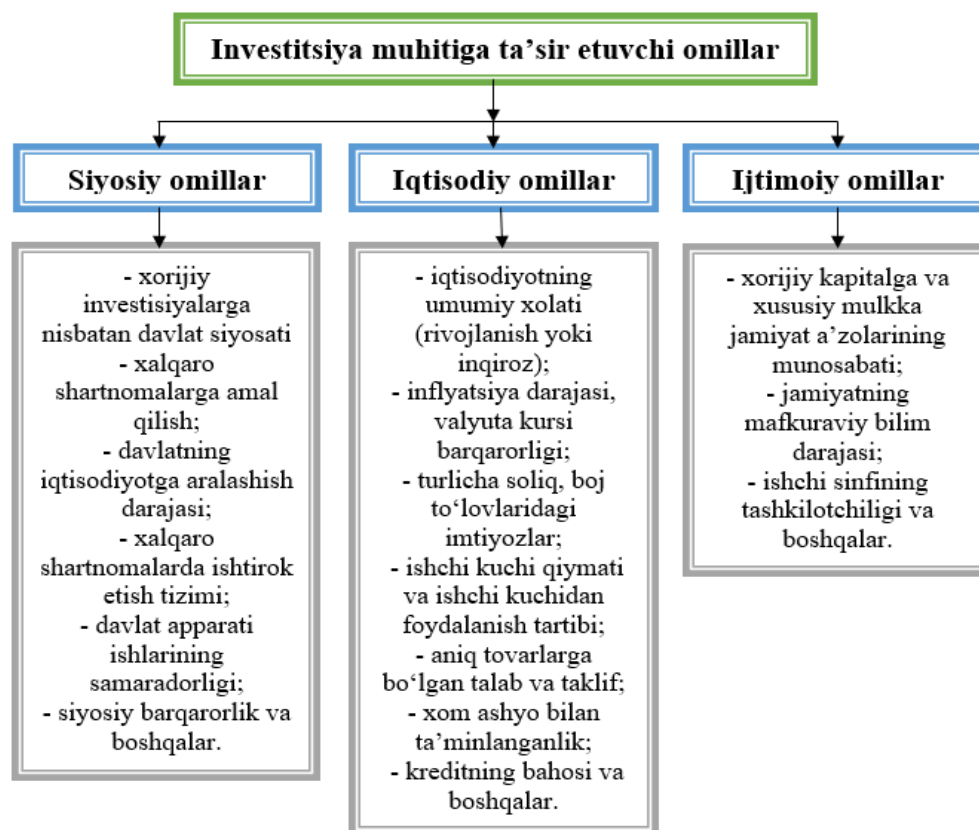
Investitsiya muhitiga ta’sir etuvchi omillar

Siyosiy omillar

- xorijiy investisiyalarga nisbatan davlat siyosati
- xalqaro shartnomalarga amal qilish;
- davlatning iqtisodiyotga aralashish darajasi;
- xalqaro shartnomalarda ishtirok etish tizimi;
- davlat apparati ishlarining samaradorligi;
- siyosiy barqarorlik va boshqalar.

Iqtisodiy omillar

- iqtisodiyotning umumiy xolati (rivojlanish yoki inqiroz);
- inflyatsiya darajasi, valyuta kursi barqarorligi;
- turlicha soliq, boj to‘lovlaridagi imtiyozlar;
- ishchi kuchi qiymati va ishchi kuchidan foydalanish tartibi;
- aniq tovarlarga bo‘lgan talab va taklif;
- xom ashyo bilan ta’minlanganlik;
- kreditning bahosi va boshqalar.

Ijtimoiy omillar

- xorijiy kapitalga va xususiy mulkka jamiyat a’zolarining munosabati;
- jamiyatning mafkuraviy bilim darajasi;
- ishchi sinfining tashkilotchiligi va boshqalar.